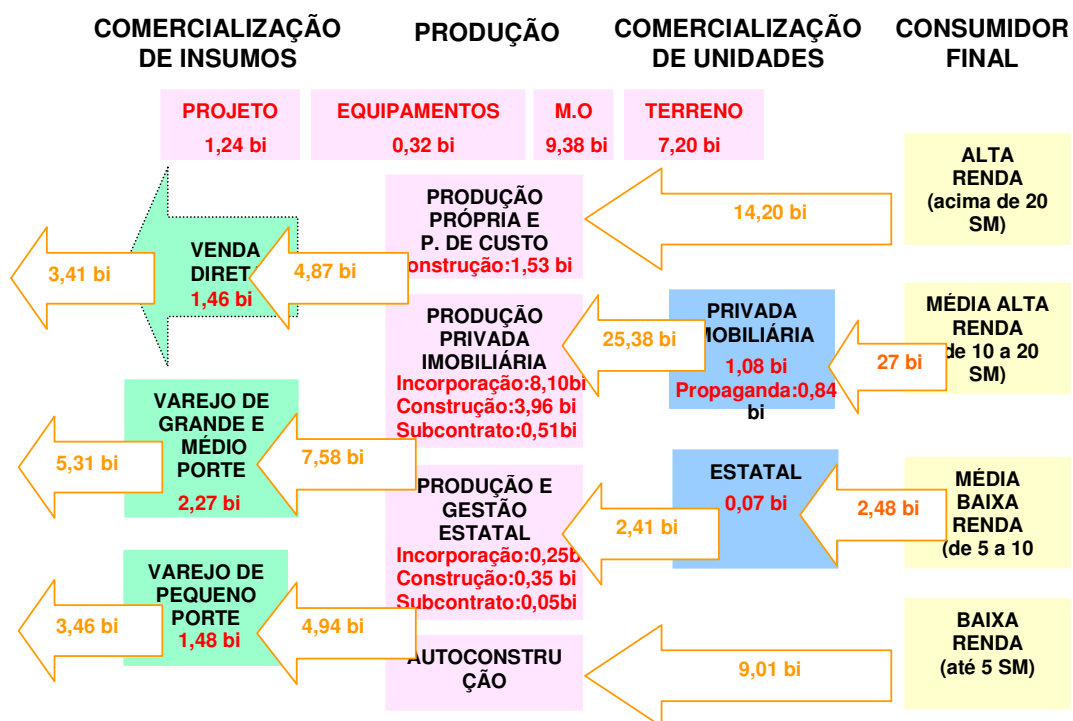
COMERCIALIZAÇÃO DE INSUMOS

PRODUÇÃO

COMERCIALIZAÇÃO DE UNIDADES

CONSUMIDOR FINAL

PROJETO 1,24 bi

EQUIPAMENTOS 0,32 bi

M.O 9,38 bi

TERRENO 7,20 bi

ALTA RENDA (acima de 20 SM)

14,20 bi

PRODUÇÃO PRÓPRIA E P. DE CUSTO
onstrução:1,53 bi

VENDA DIRET
1,46 bi

4,87 bi

3,41 bi

MÉDIA ALTA RENDA de 10 a 20 SM)

27 bi

PRIVADA MOBILIÁRIA
1,08 bi
Propaganda:0,84 bi

25,38 bi

PRODUÇÃO PRIVADA IMOBILIÁRIA
Incorporação:8,10bi
Construção:3,96 bi
Subcontrato:0,51bi

VAREJO DE GRANDE E MÉDIO PORTE
2,27 bi

7,58 bi

5,31 bi

MÉDIA BAIXA RENDA (de 5 a 10

2,48 bi

ESTATAL
0,07 bi

2,41 bi

PRODUÇÃO E GESTÃO ESTATAL
Incorporação:0,25b
Construção:0,35 bi
Subcontrato:0,05bi

VAREJO DE PEQUENO PORTE
1,48 bi

4,94 bi

3,46 bi

BAIXA RENDA (até 5 SM)

9,01 bi

AUTOCONSTRUÇÃO